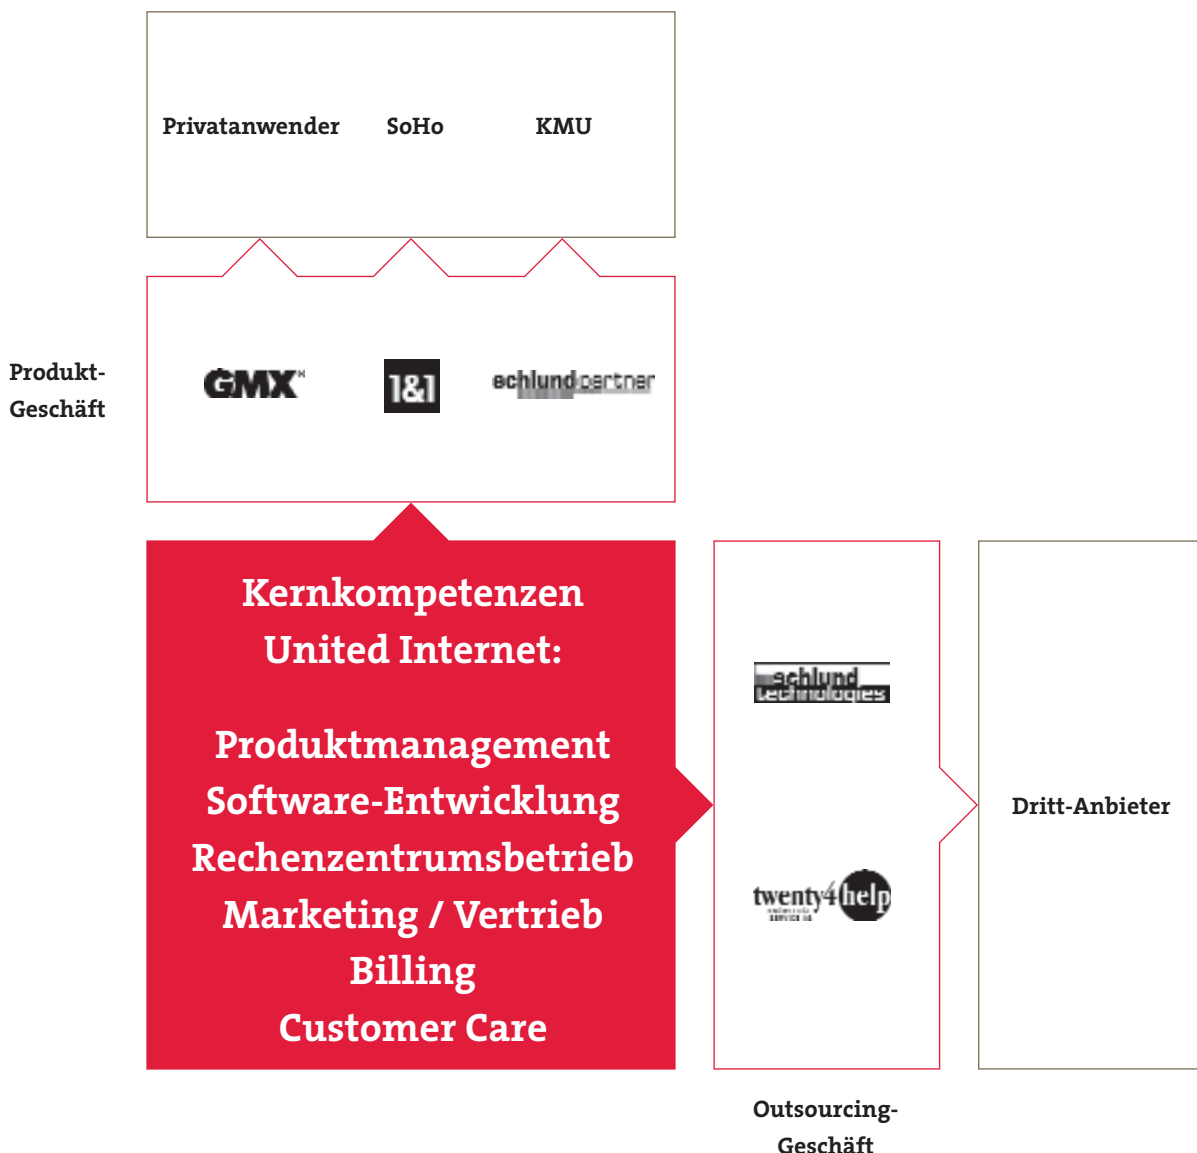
Privatanwender SoHo KMU

Produkt-Geschäft

GMX 1&1 schlund partner

Kernkompetenzen United Internet:

Produktmanagement
Software-Entwicklung
Rechenzentrumsbetrieb
Marketing / Vertrieb
Billing
Customer Care

schlund technologies

twenty4help

Dritt-Anbieter

Outsourcing-Geschäft